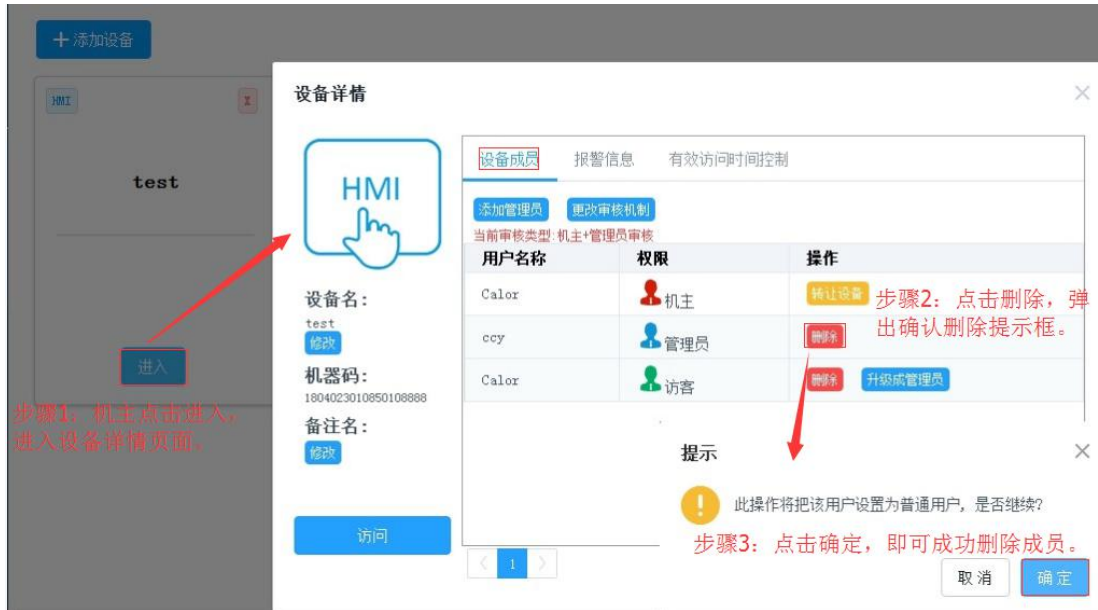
+ 添加设备

HMI

test

进入

步骤1：机主点击进入，进入设备详情页面。

设备详情

HMI

设备名：
test
修改
机器码：
1804023010850108888
备注名：
修改

访问

设备成员　报警信息　有效访问时间控制

添加管理员　更改审核机制
当前审核类型: 机主+管理员审核

| 用户名称 | 权限 | 操作 |
|---|---|---|
| Calor | 机主 | 转让设备 |
| ccy | 管理员 | 删除 |
| Calor | 访客 | 删除　升级成管理员 |

步骤2：点击删除，弹出确认删除提示框。

1

提示
此操作将把该用户设置为普通用户，是否继续？
步骤3：点击确定，即可成功删除成员。
取消　确定